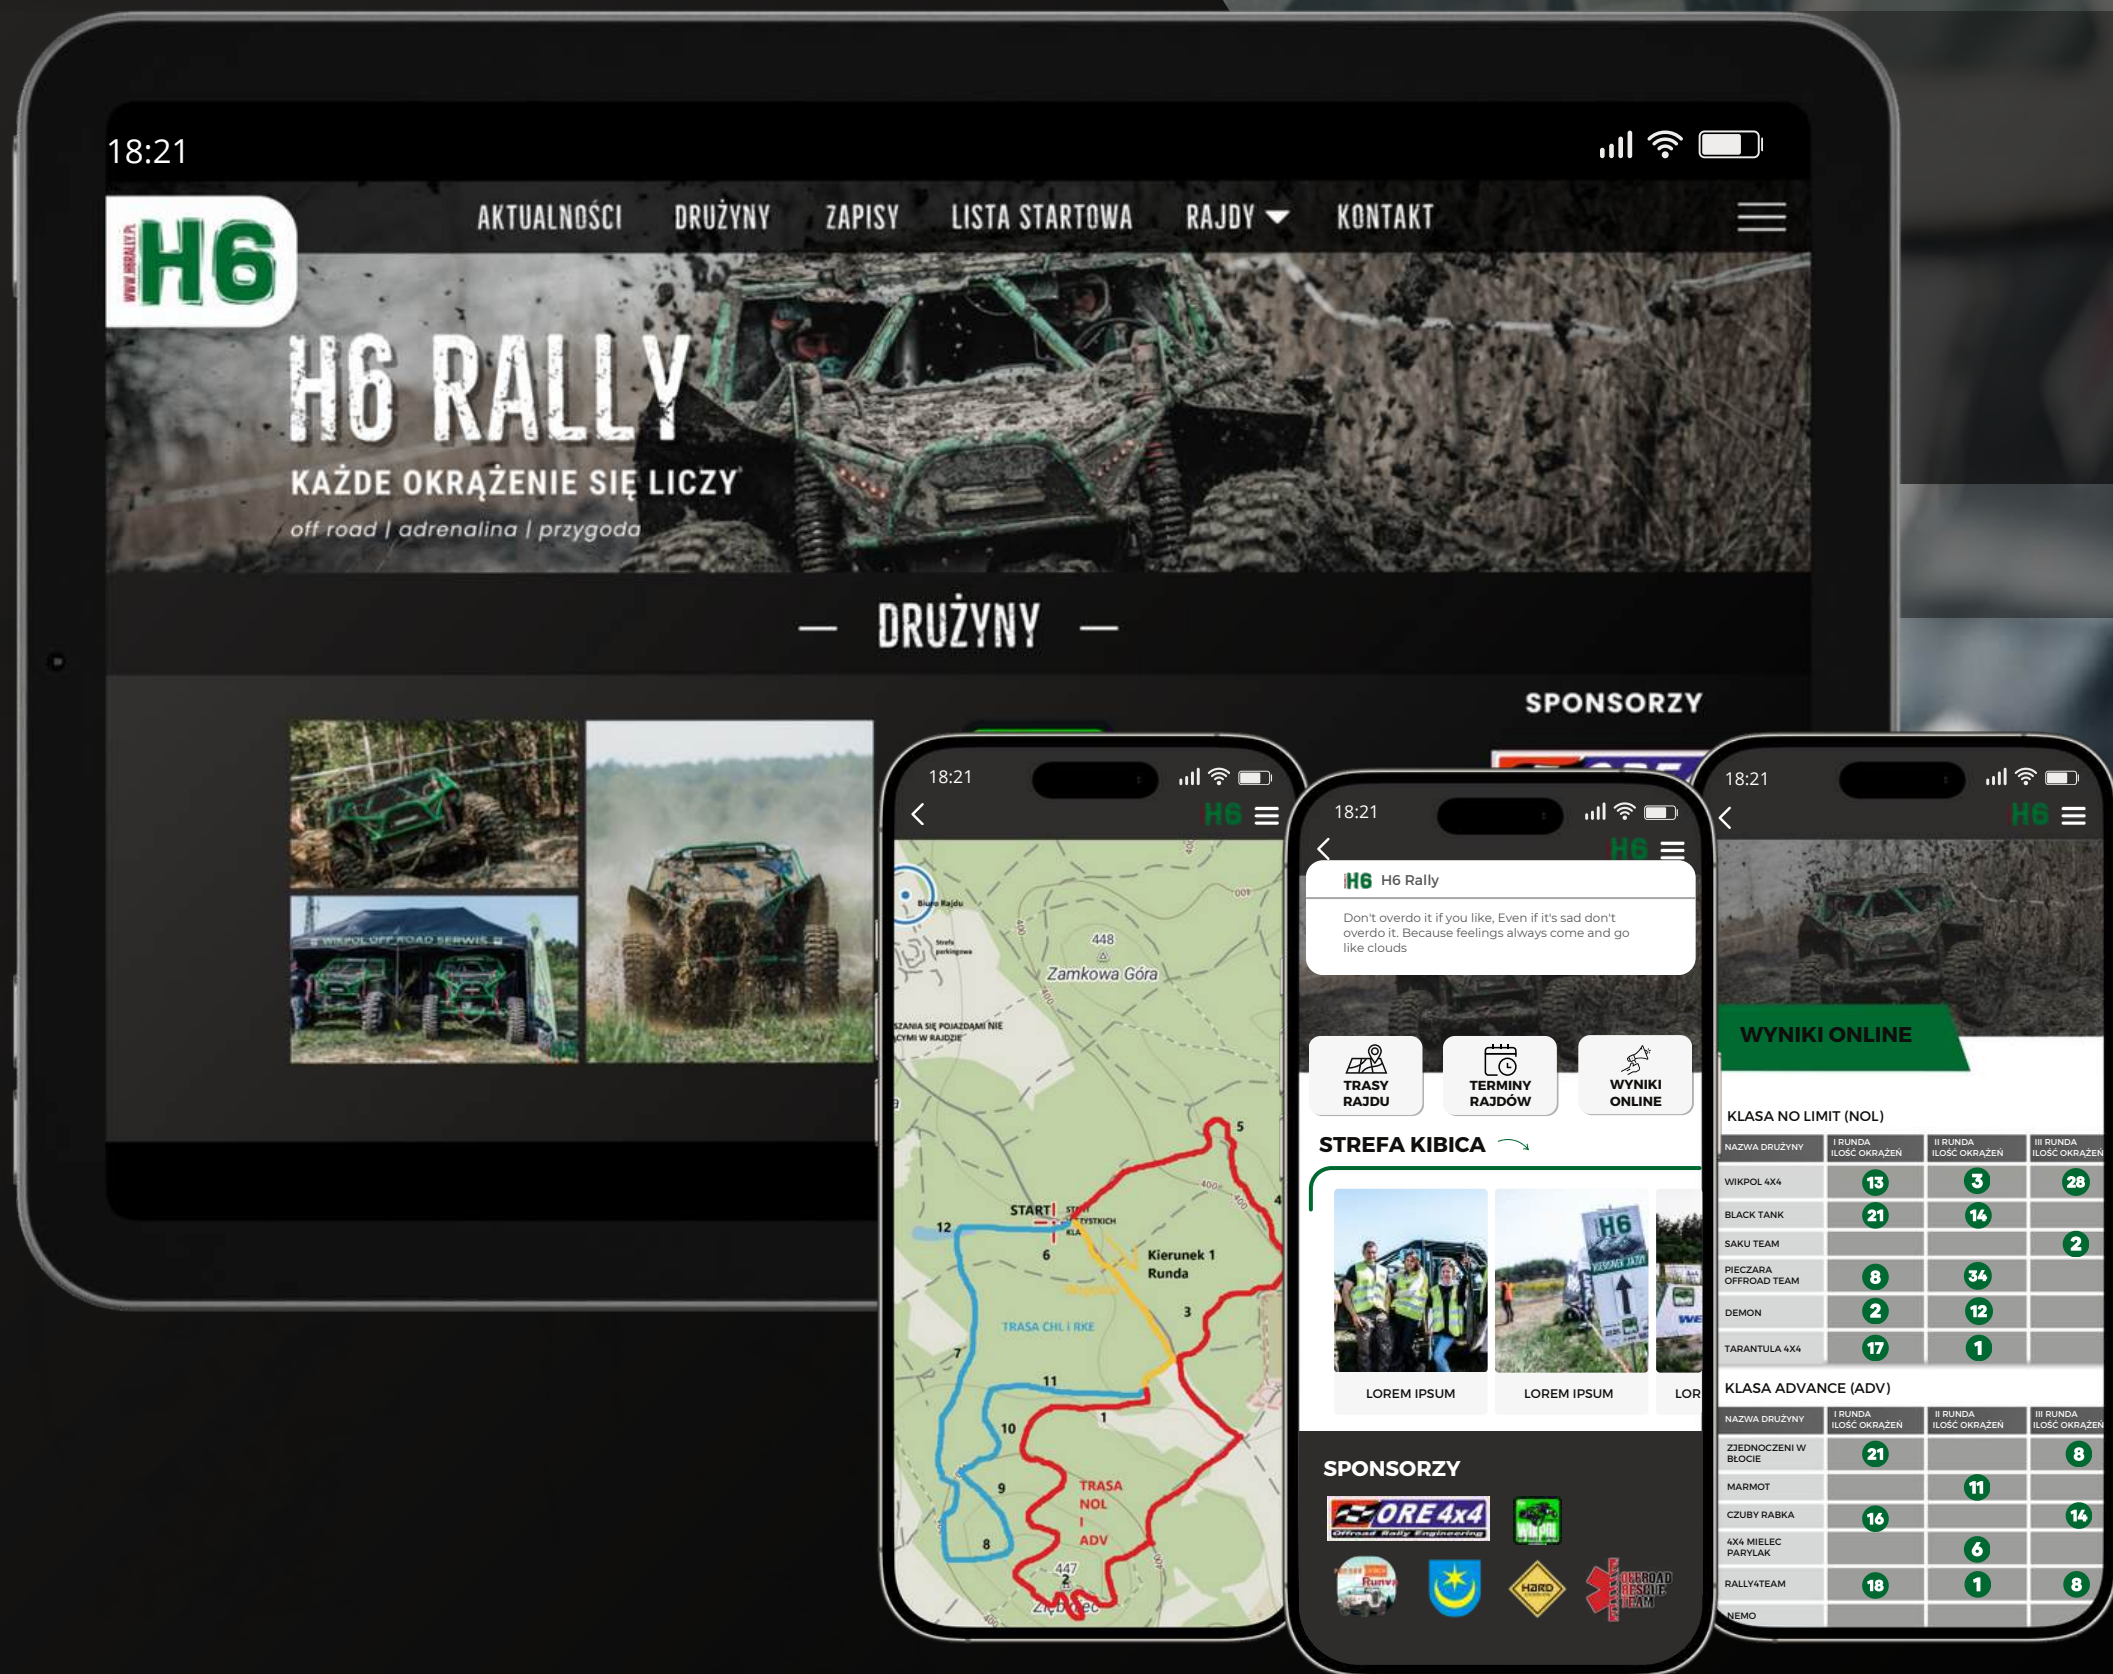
18:21

WWW.H6RALLY.PL H6

AKTUALNOŚCI DRUŻYNY ZAPISY LISTA STARTOWA RAJDY KONTAKT

H6 RALLY
KAŻDE OKRĄŻENIE SIĘ LICZY
off road | adrenalina | przygoda

— DRUŻYNY —

SPONSORZY

WIKPOL OFF-ROAD SERWIS

18:21
H6

Biuro Rajdu
Strefa parkingowa
448
Zamkowa Góra
400
SZANIA SIĘ POJAZDAMI NIE
CYMI W RAJDZIE
START
12
6
Kierunek 1 Runda
5
4
3
TRASA CHL I RKE
7
11
1
10
9
8
TRASA NOL I ADV
447

18:21
H6
H6 H6 Rally
Don't overdo it if you like, Even if it's sad don't overdo it. Because feelings always come and go like clouds

TRASY RAJDU
TERMINY RAJDÓW
WYNIKI ONLINE

STREFA KIBICA

LOREM IPSUM
LOREM IPSUM
LOR

SPONSORZY
ORE 4x4 Offroad Rally Engineering
HARD
OFFROAD RESCUE TEAM

18:21
H6

WYNIKI ONLINE

KLASA NO LIMIT (NOL)

| NAZWA DRUŻYNY | I RUNDA ILOŚĆ OKRĄŻEŃ | II RUNDA ILOŚĆ OKRĄŻEŃ | III RUNDA ILOŚĆ OKRĄŻEŃ |
|---|---|---|---|
| WIKPOL 4X4 | 13 | 3 | 28 |
| BLACK TANK | 21 | 14 | |
| SAKU TEAM | | | 2 |
| PIECZARA OFFROAD TEAM | 8 | 34 | |
| DEMON | 2 | 12 | |
| TARANTULA 4X4 | 17 | 1 | |

KLASA ADVANCE (ADV)

| NAZWA DRUŻYNY | I RUNDA ILOŚĆ OKRĄŻEŃ | II RUNDA ILOŚĆ OKRĄŻEŃ | III RUNDA ILOŚĆ OKRĄŻEŃ |
|---|---|---|---|
| ZJEDNOCZENI W BŁOCIE | 21 | | 8 |
| MARMOT | | 11 | |
| CZUBY RABKA | 16 | | 14 |
| 4X4 MIELEC PARYLAK | | 6 | |
| RALLY4TEAM | 18 | 1 | 8 |
| NEMO | | | |